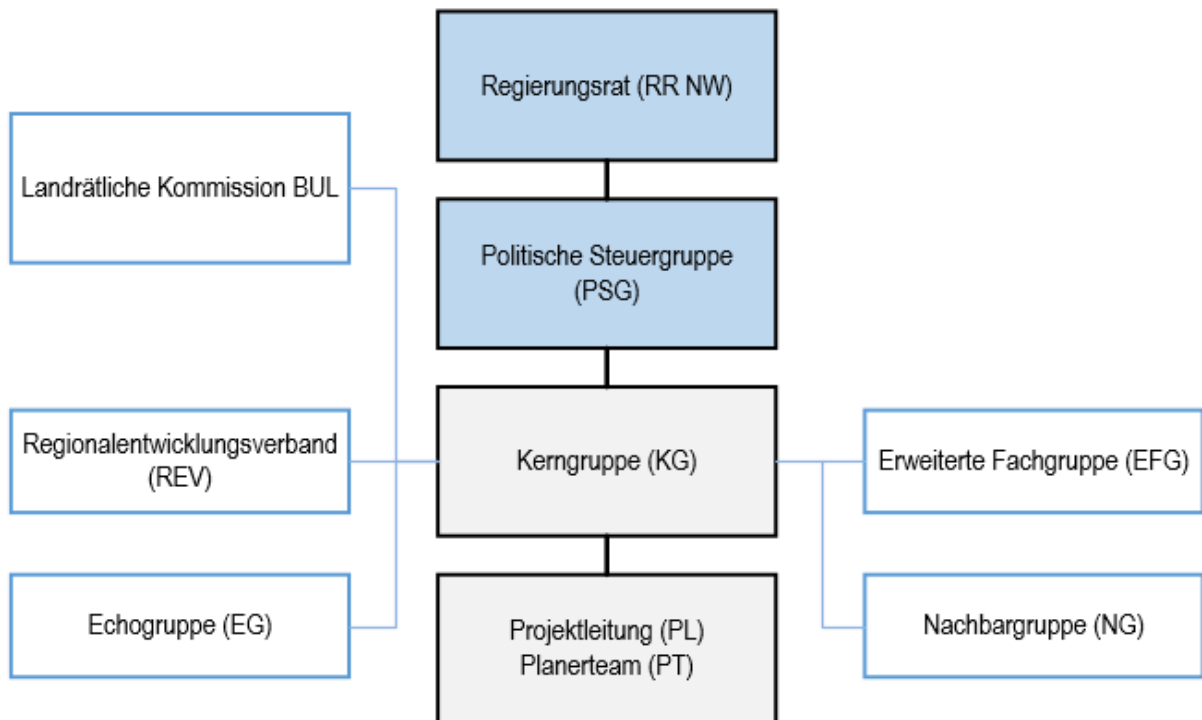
Regierungsrat (RR NW)

Landrätliche Kommission BUL

Politische Steuergruppe (PSG)

Regionalentwicklungsverband (REV)

Kerngruppe (KG)

Erweiterte Fachgruppe (EFG)

Echogruppe (EG)

Projektleitung (PL)
Planerteam (PT)

Nachbargruppe (NG)